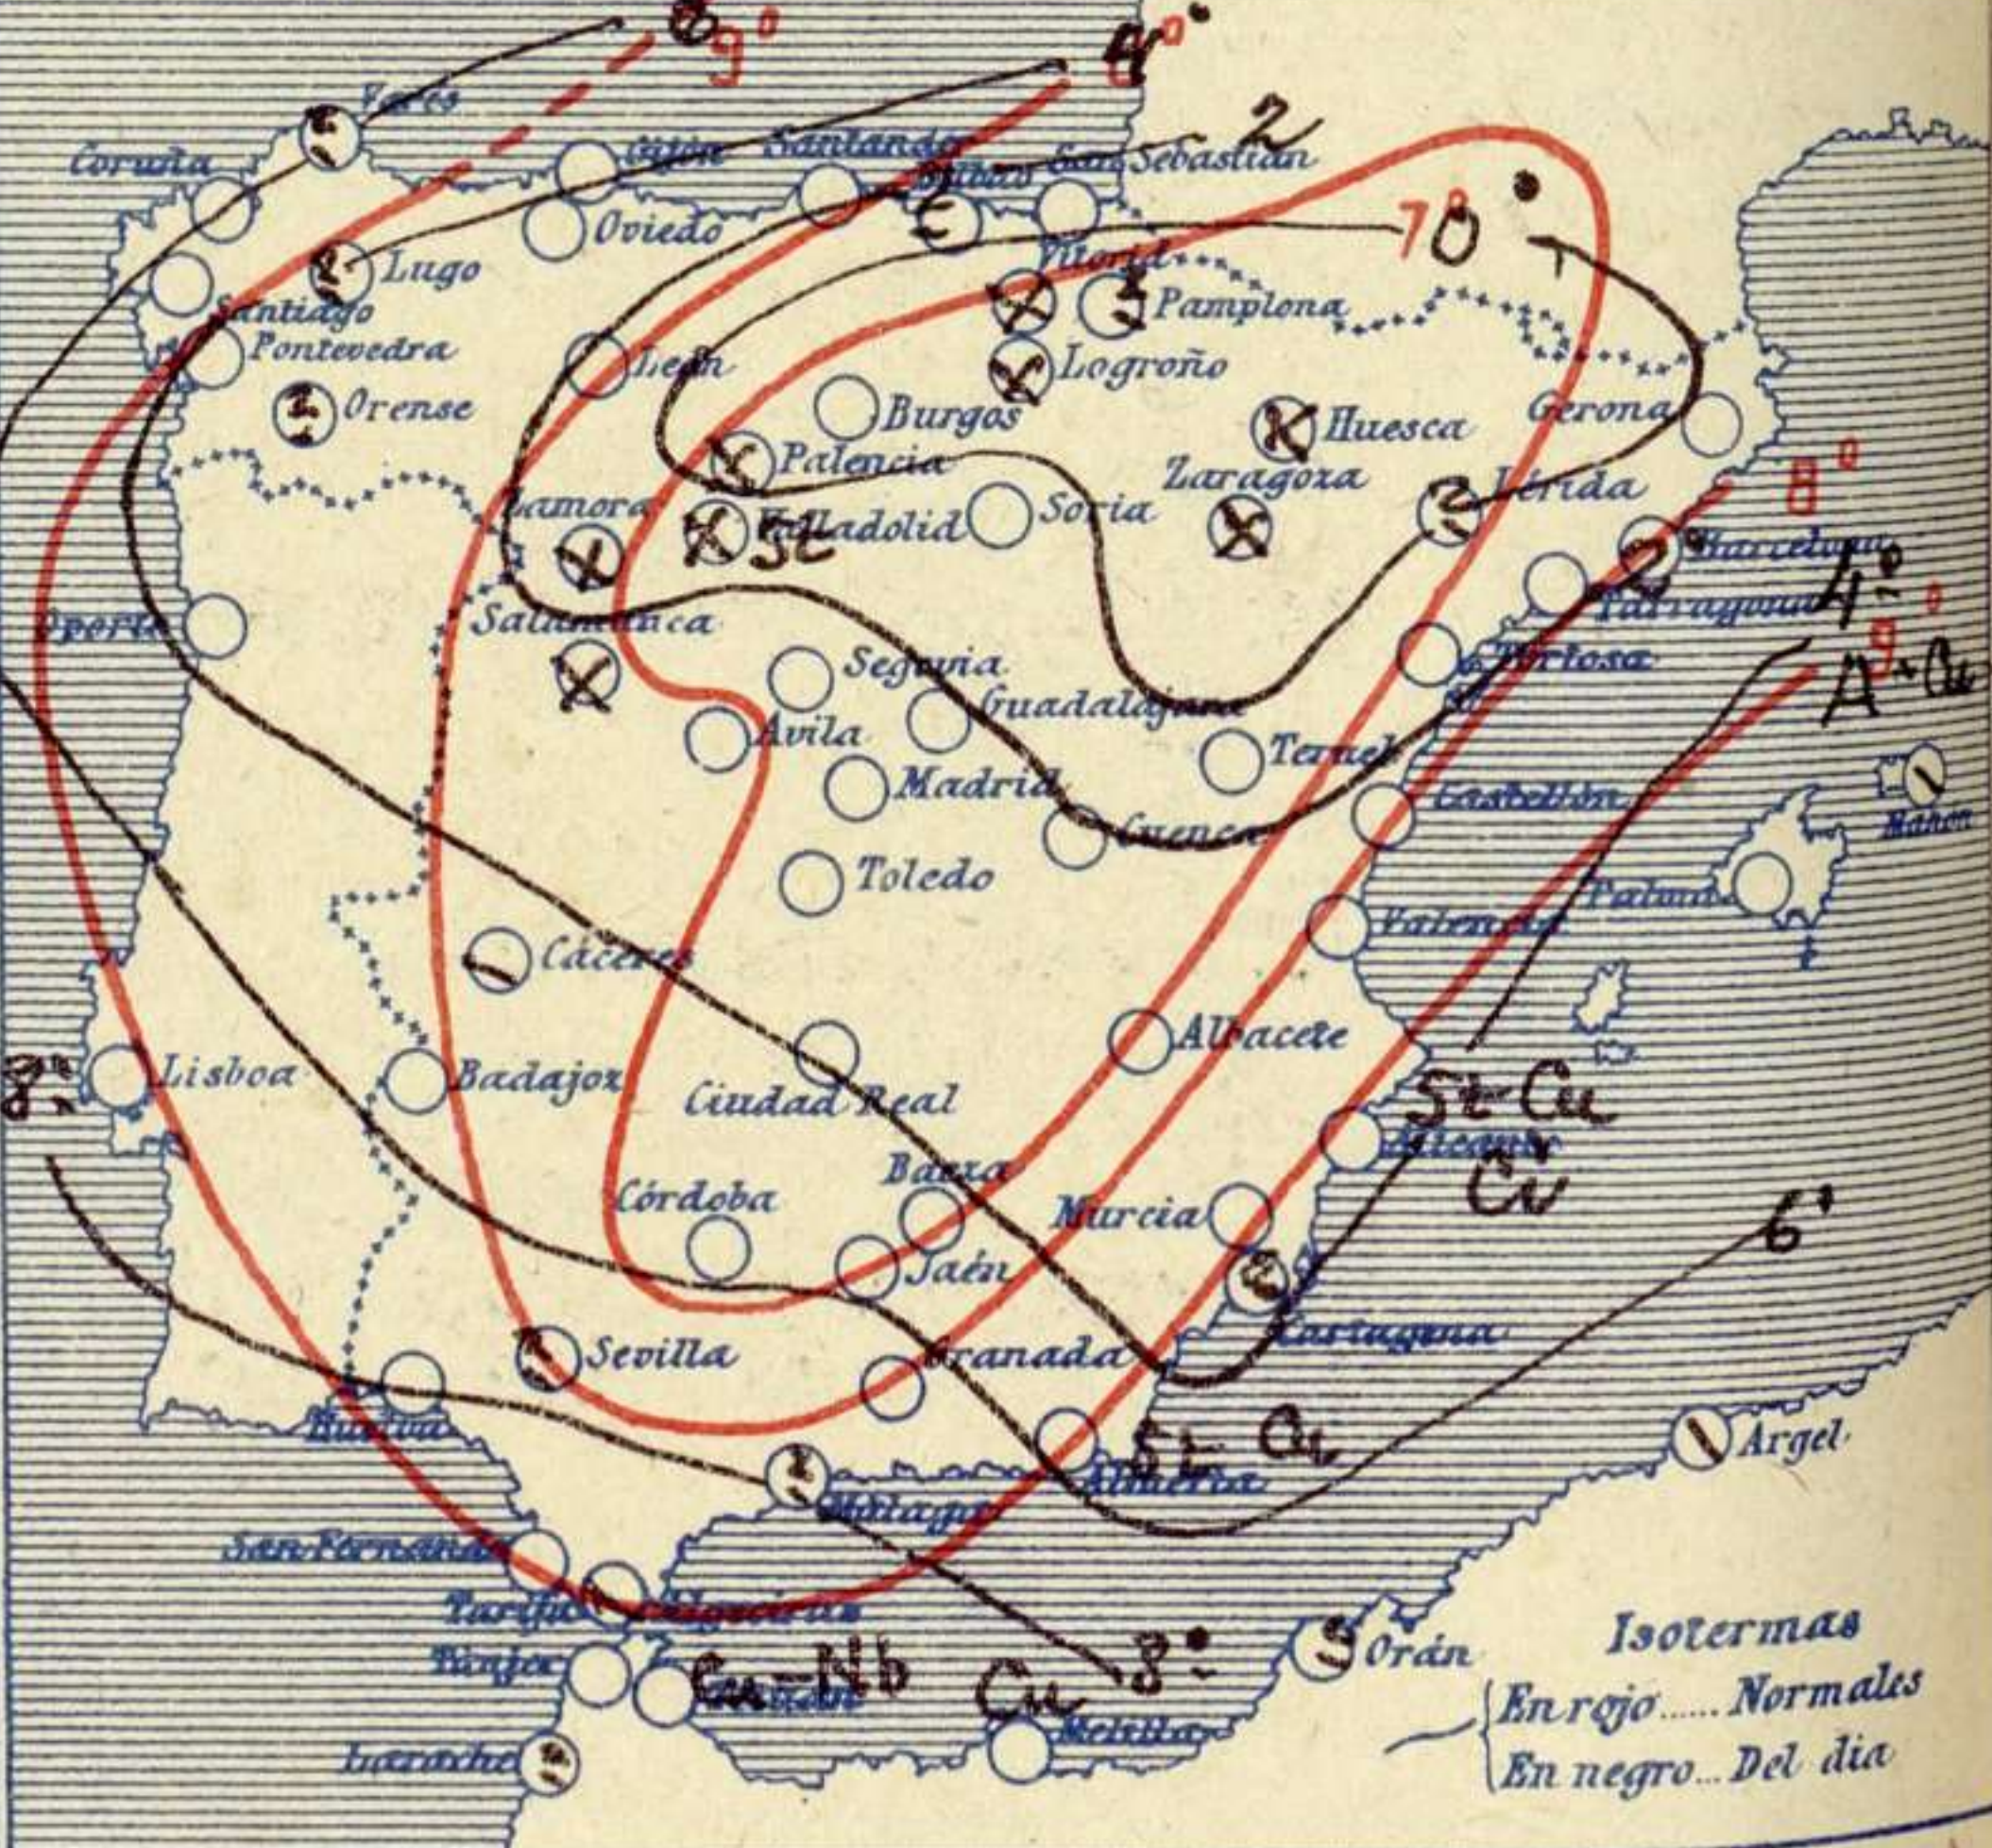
6
9°
4°
8°
Vares
Coruña
Gijón
Santander
Bilbao
San Sebastian
2
10°
7°
Oviedo
Lugo
Vitoria
Pamplona
Santiago
Pontevedra
León
Logroño
Orense
Burgos
Huesca
Gerona
Palencia
Zaragoza
Lérida
8°
Zamora
Valladolid
St
Soria
Barcelona
4°
Tarragona
9°
Oporto
Salamanca
Tortosa
A-Cu
Segovia
Guadalajara
Avila
Teruel
Madrid
Castellon
Cuenca
Mahon
Toledo
Palma
Valencia
Cáceres
Albacete
8°
Lisboa
Badajoz
Ciudad Real
St-Cu
Alicante
Ci
Córdoba
Baeza
Murcia
6°
Jaén
Cartagena
Sevilla
Granada
Huelva
St Cu
Argel
Málaga
Almería
San Fernando
Tarifa
Algeciras
Tanger
Cu-Nb
Ceuta
Cu
8°
Orán
Melilla
Larache
Isotermas
En rojo...... Normales
En negro... Del dia